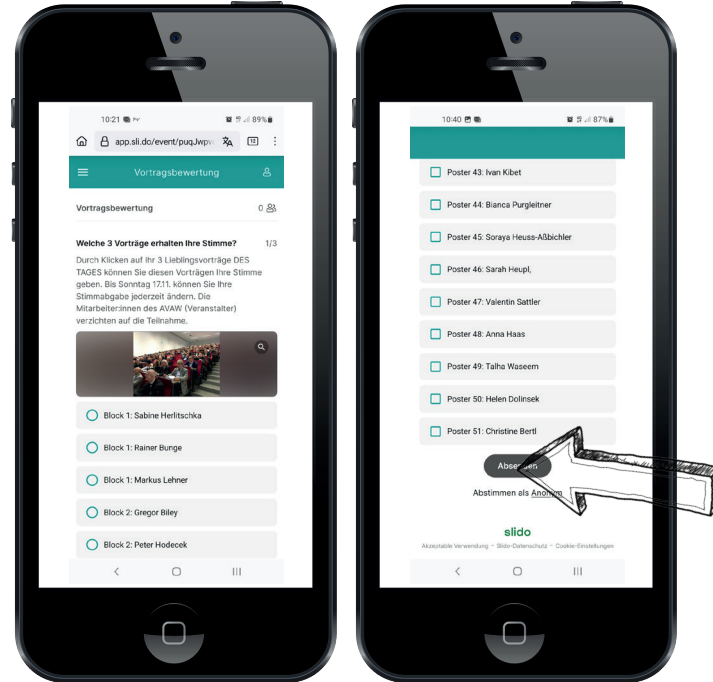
10:21 89%

app.sli.do/event/puqJwpv

Vortragsbewertung

Vortragsbewertung 0

Welche 3 Vorträge erhalten Ihre Stimme? 1/3

Durch Klicken auf Ihr 3 Lieblingsvorträge DES TAGES können Sie diesen Vorträgen Ihre Stimme geben. Bis Sonntag 17.11. können Sie Ihre Stimmabgabe jederzeit ändern. Die Mitarbeiter:innen des AVAW (Veranstalter) verzichten auf die Teilnahme.

Block 1: Sabine Herlitschka

Block 1: Rainer Bunge

Block 1: Markus Lehner

Block 2: Gregor Biley

Block 2: Peter Hodecek

10:40 87%

Poster 43: Ivan Kibet

Poster 44: Bianca Purgleitner

Poster 45: Soraya Heuss-Aßbichler

Poster 46: Sarah Heupl,

Poster 47: Valentin Sattler

Poster 48: Anna Haas

Poster 49: Talha Waseem

Poster 50: Helen Dolinsek

Poster 51: Christine Bertl

Absenden

Abstimmen als Anonym

slido

Akzeptable Verwendung · Slido-Datenschutz · Cookie-Einstellungen